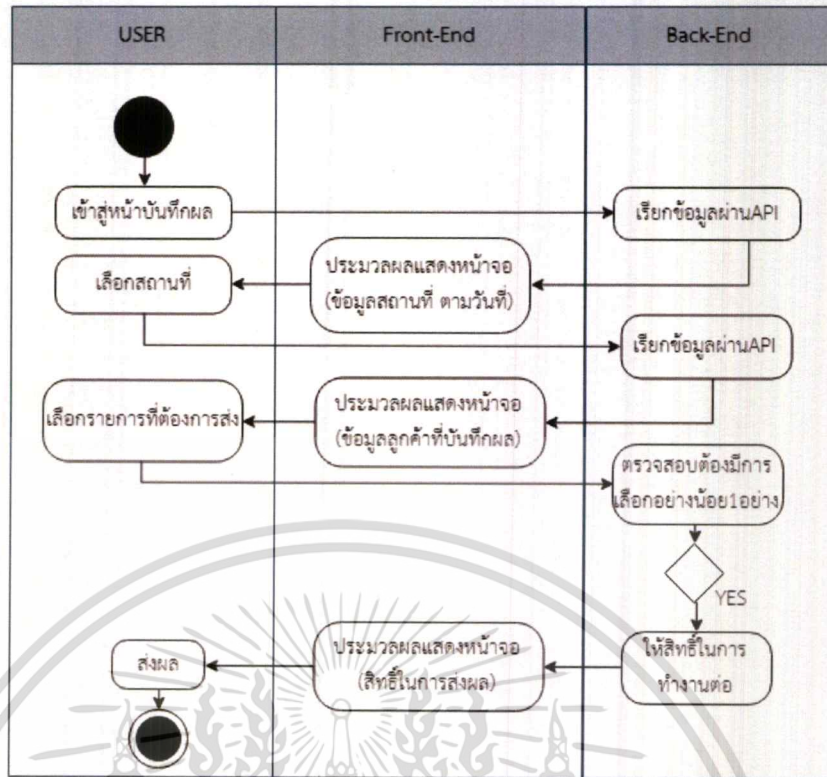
| USER | Front-End | Back-End |
|---|---|---|

เข้าสู่หน้าบันทึกผล

เรียกข้อมูลผ่านAPI

ประมวลผลแสดงหน้าจอ (ข้อมูลสถานที่ ตามวันที่)

เลือกสถานที่

เรียกข้อมูลผ่านAPI

ประมวลผลแสดงหน้าจอ (ข้อมูลลูกค้าที่บันทึกผล)

เลือกรายการที่ต้องการส่ง

ตรวจสอบต้องมีการเลือกอย่างน้อย1อย่าง

YES

ให้สิทธิ์ในการทำงานต่อ

ประมวลผลแสดงหน้าจอ (สิทธิ์ในการส่งผล)

ส่งผล